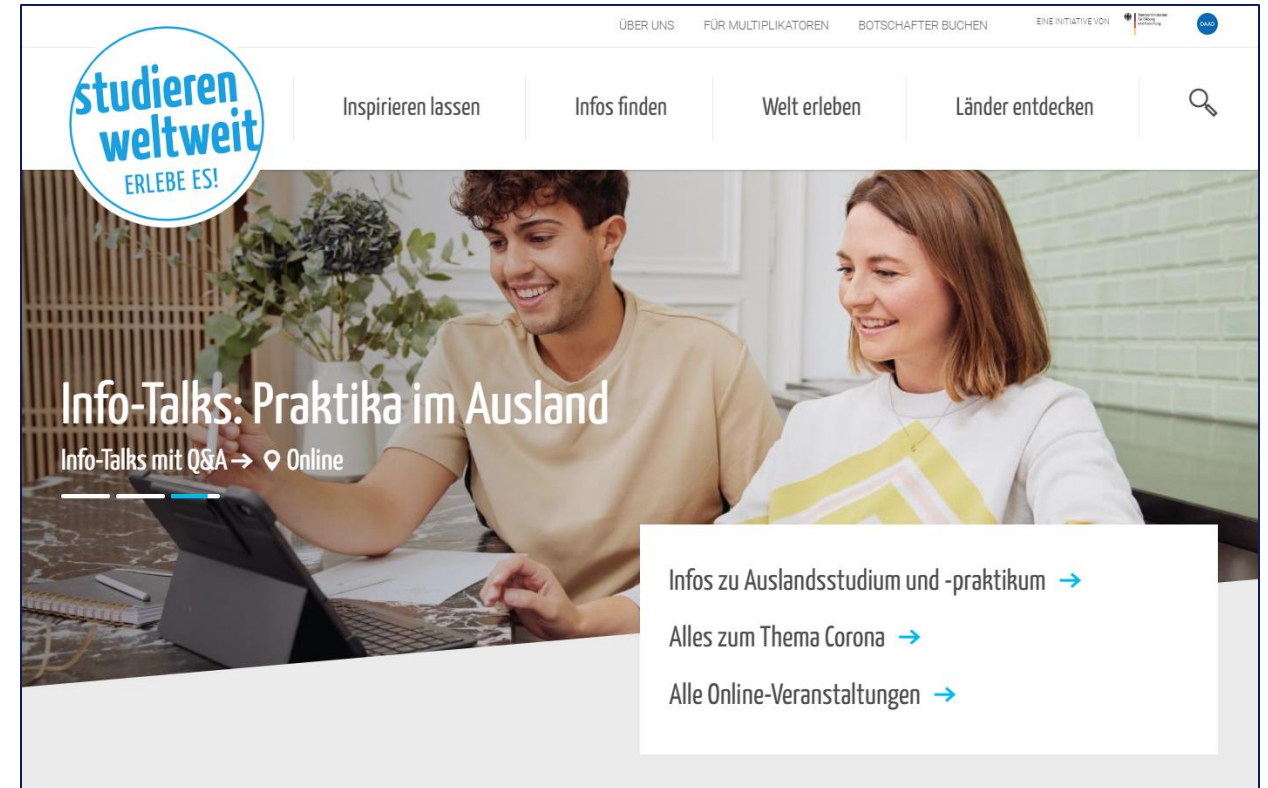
ÜBER UNS FÜR MULTIPLIKATOREN BOTSCHAFTER BUCHEN EINE INITIATIVE VON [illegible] DAAD

studieren weltweit ERLEBE ES!

Inspirieren lassen Infos finden Welt erleben Länder entdecken

Info-Talks: Praktika im Ausland

Info-Talks mit Q&A → Online

Infos zu Auslandsstudium und -praktikum →

Alles zum Thema Corona →

Alle Online-Veranstaltungen →